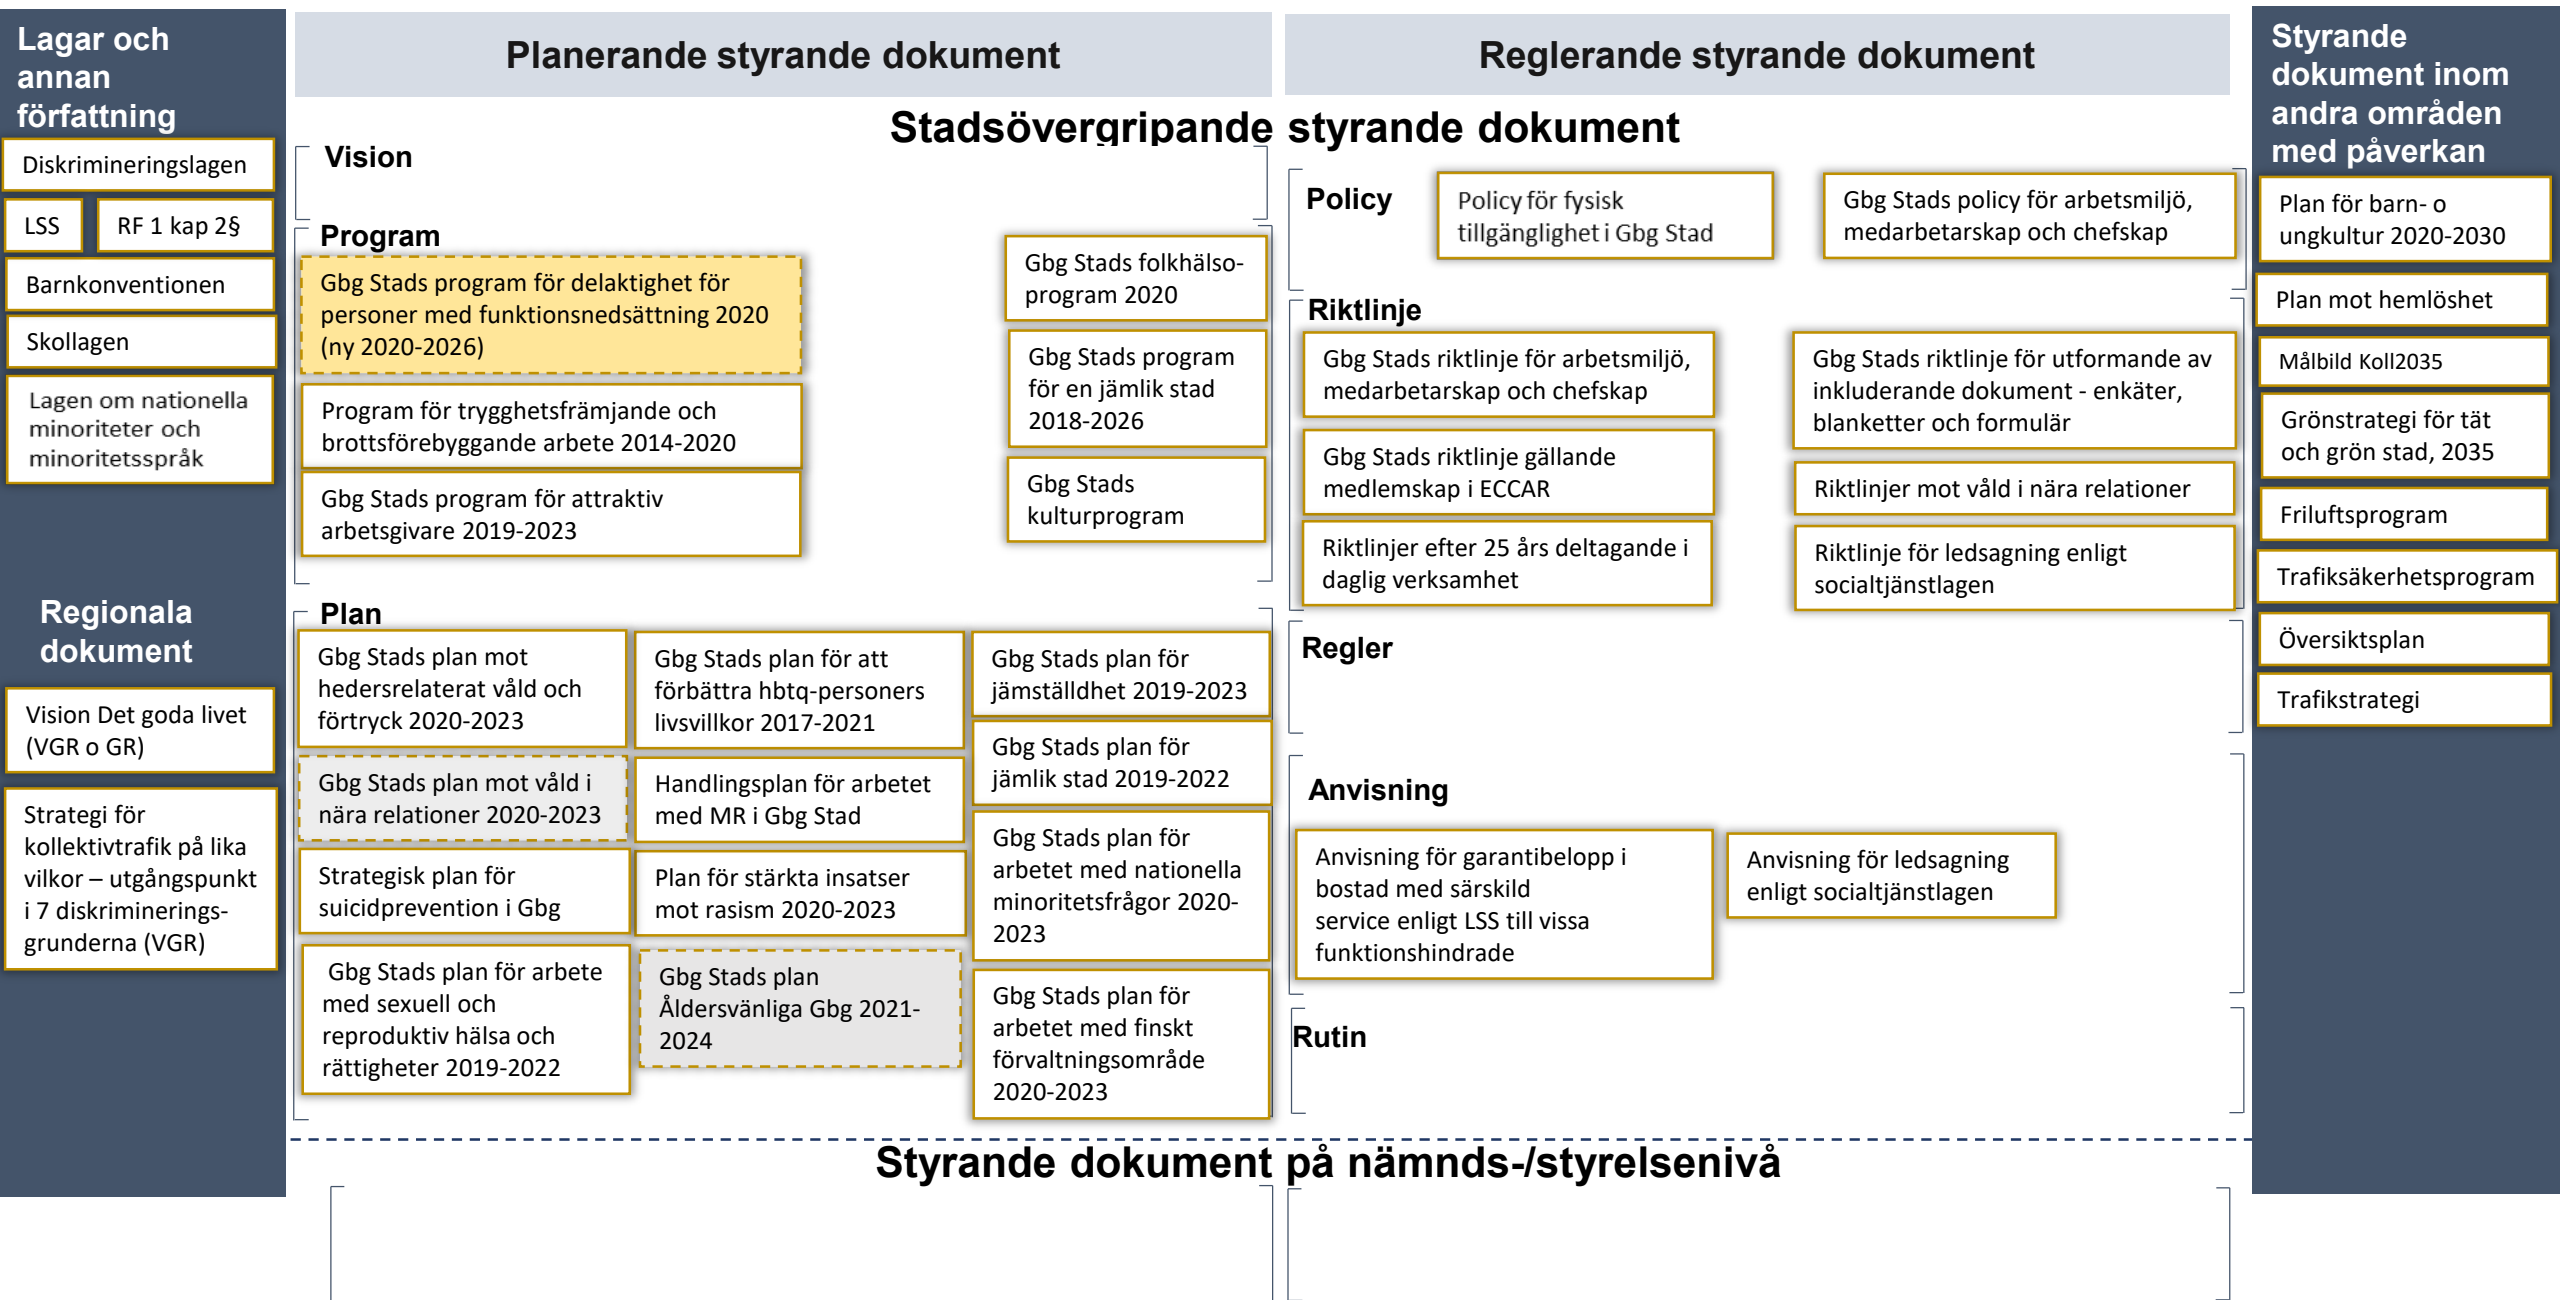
Lagar och annan författning

Diskrimineringslagen

LSS

RF 1 kap 2§

Barnkonventionen

Skollagen

Lagen om nationella minoriteter och minoritetsspråk

Regionala dokument

Vision Det goda livet (VGR o GR)

Strategi för kollektivtrafik på lika vilkor – utgångspunkt i 7 diskrimineringsgrunderna (VGR)

Planerande styrande dokument

Reglerande styrande dokument

Stadsövergripande styrande dokument

Vision

Program

Gbg Stads program för delaktighet för personer med funktionsnedsättning 2020 (ny 2020-2026)

Program för trygghetsfrämjande och brottsförebyggande arbete 2014-2020

Gbg Stads program för attraktiv arbetsgivare 2019-2023

Gbg Stads folkhälsoprogram 2020

Gbg Stads program för en jämlik stad 2018-2026

Gbg Stads kulturprogram

Plan

Gbg Stads plan mot hedersrelaterat våld och förtryck 2020-2023

Gbg Stads plan för att förbättra hbtq-personers livsvillkor 2017-2021

Gbg Stads plan för jämställdhet 2019-2023

Gbg Stads plan för jämlik stad 2019-2022

Gbg Stads plan mot våld i nära relationer 2020-2023

Handlingsplan för arbetet med MR i Gbg Stad

Gbg Stads plan för arbetet med nationella minoritetsfrågor 2020-2023

Strategisk plan för suicidprevention i Gbg

Plan för stärkta insatser mot rasism 2020-2023

Gbg Stads plan för arbete med sexuell och reproduktiv hälsa och rättigheter 2019-2022

Gbg Stads plan Åldersvänliga Gbg 2021-2024

Gbg Stads plan för arbetet med finskt förvaltningsområde 2020-2023

Policy

Policy för fysisk tillgänglighet i Gbg Stad

Gbg Stads policy för arbetsmiljö, medarbetarskap och chefskap

Riktlinje

Gbg Stads riktlinje för arbetsmiljö, medarbetarskap och chefskap

Gbg Stads riktlinje för utformande av inkluderande dokument - enkäter, blanketter och formulär

Gbg Stads riktlinje gällande medlemskap i ECCAR

Riktlinjer mot våld i nära relationer

Riktlinjer efter 25 års deltagande i daglig verksamhet

Riktlinje för ledsagning enligt socialtjänstlagen

Regler

Anvisning

Anvisning för garantibelopp i bostad med särskild service enligt LSS till vissa funktionshindrade

Anvisning för ledsagning enligt socialtjänstlagen

Rutin

Styrande dokument inom andra områden med påverkan

Plan för barn- o ungkultur 2020-2030

Plan mot hemlöshet

Målbild Koll2035

Grönstrategi för tät och grön stad, 2035

Friluftsprogram

Trafiksäkerhetsprogram

Översiktsplan

Trafikstrategi

Styrande dokument på nämnds-/styrelsenivå